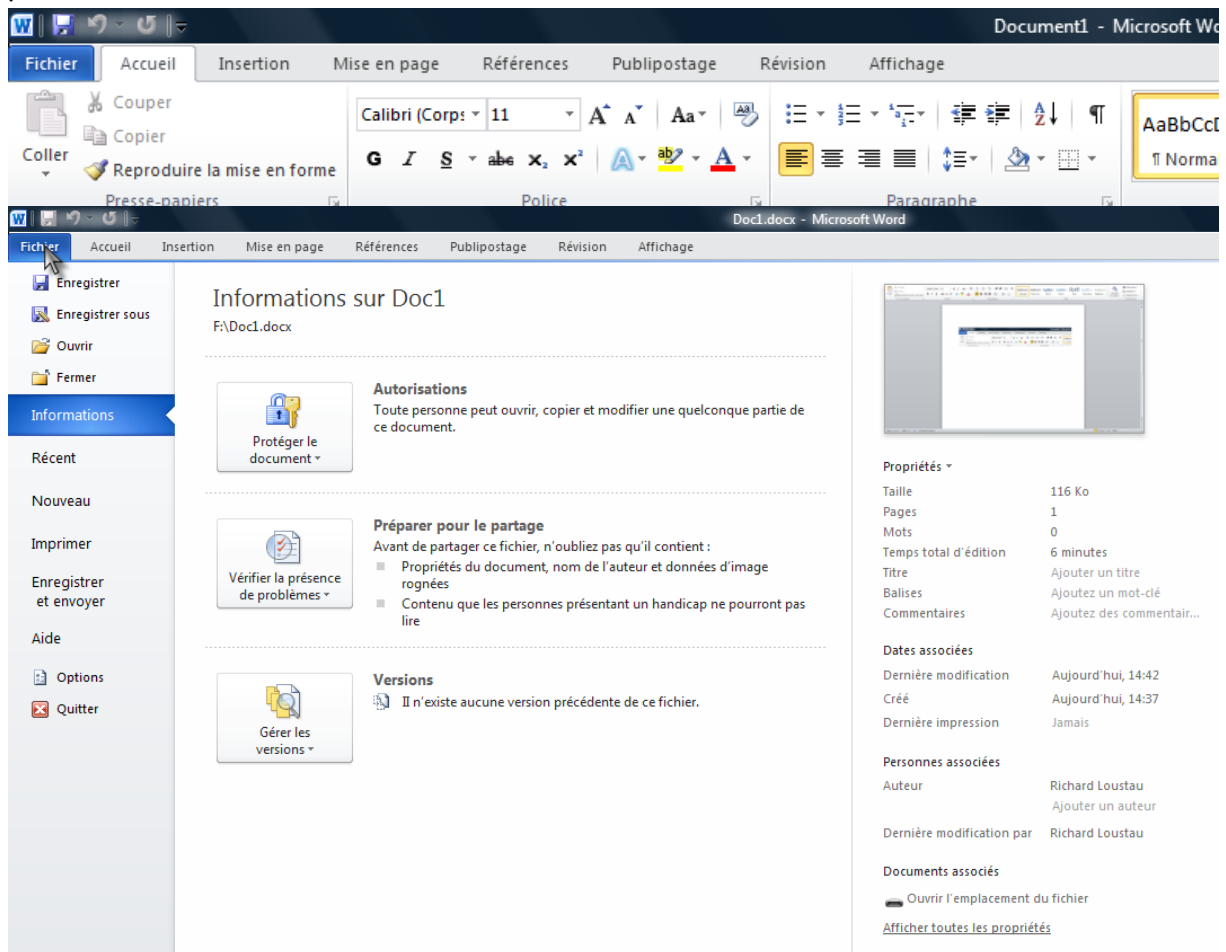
Document1 - Microsoft Wo

Fichier Accueil Insertion Mise en page Références Publipostage Révision Affichage

Couper
Copier
Coller
Reproduire la mise en forme
Presse-papiers

Calibri (Corps 11
G I S abe $x_2$ $x^2$ A
Police

Paragraphe

AaBbCcD
¶ Norma

Doc1.docx - Microsoft Word

Fichier Accueil Insertion Mise en page Références Publipostage Révision Affichage

Enregistrer
Enregistrer sous
Ouvrir
Fermer
Informations
Récent
Nouveau
Imprimer
Enregistrer et envoyer
Aide
Options
Quitter

Informations sur Doc1
F:\Doc1.docx

Protéger le document

Autorisations
Toute personne peut ouvrir, copier et modifier une quelconque partie de ce document.

Vérifier la présence de problèmes

Préparer pour le partage
Avant de partager ce fichier, n'oubliez pas qu'il contient :
Propriétés du document, nom de l'auteur et données d'image rognées
Contenu que les personnes présentant un handicap ne pourront pas lire

Gérer les versions

Versions
Il n'existe aucune version précédente de ce fichier.

Propriétés

| | |
|---|---|
| Taille | 116 Ko |
| Pages | 1 |
| Mots | 0 |
| Temps total d'édition | 6 minutes |
| Titre | Ajouter un titre |
| Balises | Ajoutez un mot-clé |
| Commentaires | Ajoutez des commentair... |

Dates associées

| | |
|---|---|
| Dernière modification | Aujourd'hui, 14:42 |
| Créé | Aujourd'hui, 14:37 |
| Dernière impression | Jamais |

Personnes associées

| | |
|---|---|
| Auteur | Richard Loustau |
| | Ajouter un auteur |
| Dernière modification par | Richard Loustau |

Documents associés
Ouvrir l'emplacement du fichier

Afficher toutes les propriétés